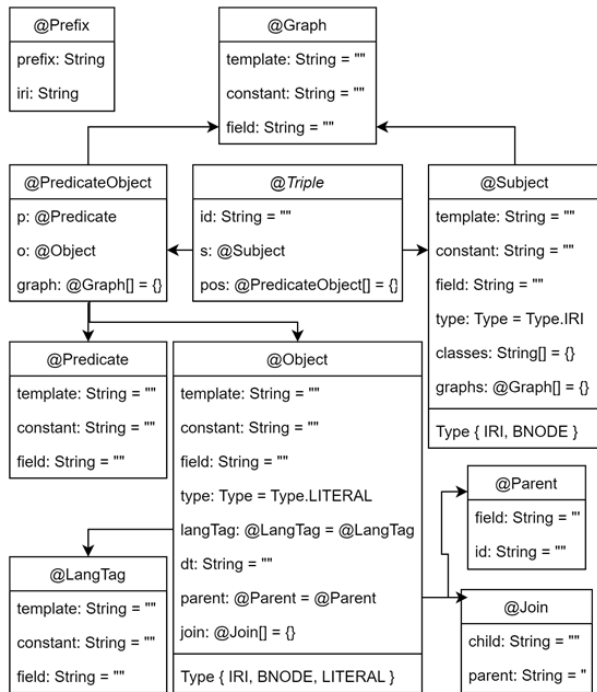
@Prefix

prefix: String

iri: String

@Graph

template: String = ""

constant: String = ""

field: String = ""

@PredicateObject

p: @Predicate

o: @Object

graph: @Graph[] = {}

@Triple

id: String = ""

s: @Subject

pos: @PredicateObject[] = {}

@Subject

template: String = ""

constant: String = ""

field: String = ""

type: Type = Type.IRI

classes: String[] = {}

graphs: @Graph[] = {}

Type { IRI, BNODE }

@Predicate

template: String = ""

constant: String = ""

field: String = ""

@Object

template: String = ""

constant: String = ""

field: String = ""

type: Type = Type.LITERAL

langTag: @LangTag = @LangTag

dt: String = ""

parent: @Parent = @Parent

join: @Join[] = {}

Type { IRI, BNODE, LITERAL }

@Parent

field: String = ""

id: String = ""

@LangTag

template: String = ""

constant: String = ""

field: String = ""

@Join

child: String = ""

parent: String = "